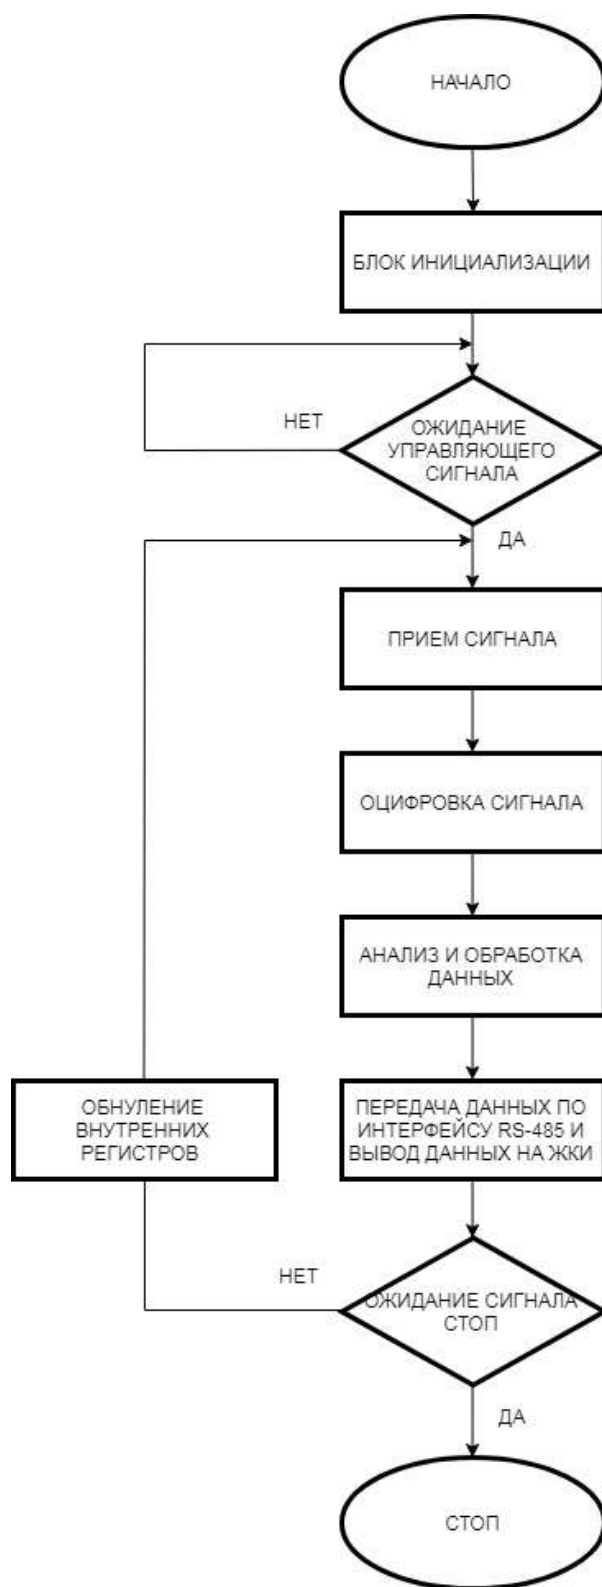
НАЧАЛО

БЛОК ИНИЦИАЛИЗАЦИИ

НЕТ

ОЖИДАНИЕ УПРАВЛЯЮЩЕГО СИГНАЛА

ДА

ПРИЕМ СИГНАЛА

ОЦИФРОВКА СИГНАЛА

АНАЛИЗ И ОБРАБОТКА ДАННЫХ

ОБНУЛЕНИЕ ВНУТРЕННИХ РЕГИСТРОВ

ПЕРЕДАЧА ДАННЫХ ПО ИНТЕРФЕЙСУ RS-485 И ВЫВОД ДАННЫХ НА ЖКИ

НЕТ

ОЖИДАНИЕ СИГНАЛА СТОП

ДА

СТОП